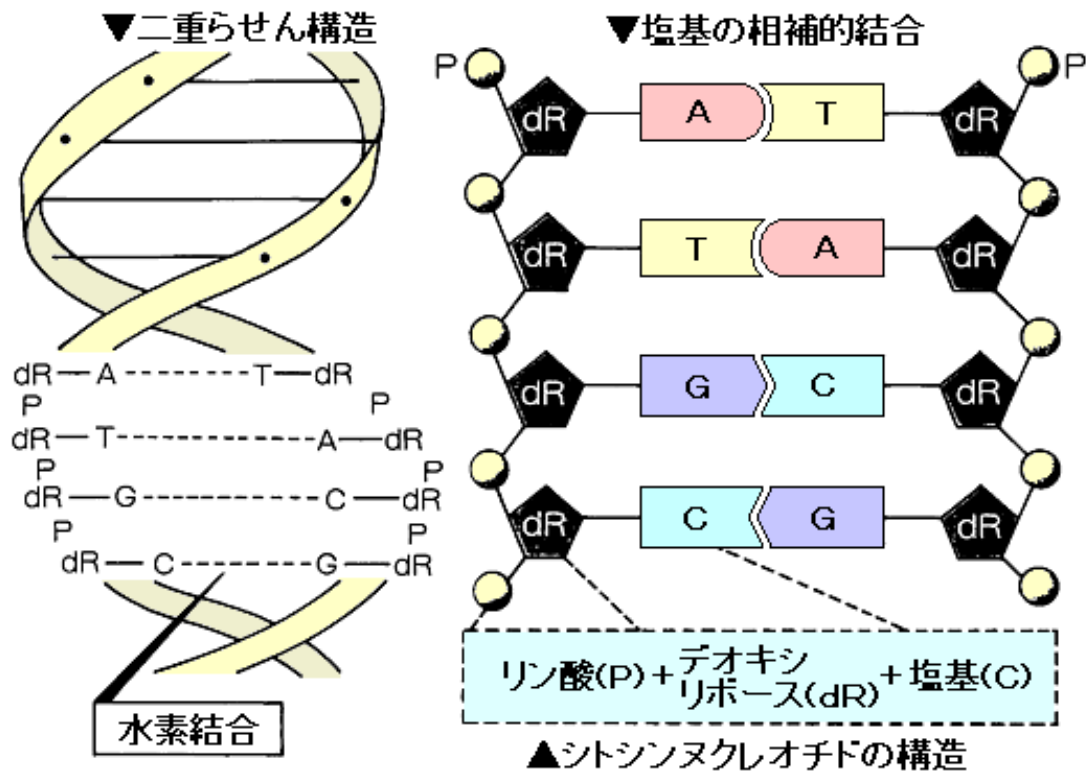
▼二重らせん構造

dR—A--------T—dR
P P
dR—T--------A—dR
P P
dR—G--------C—dR
P P
dR—C--------G—dR

水素結合

▼塩基の相補的結合

P P
dR A T dR
dR T A dR
dR G C dR
dR C G dR

リン酸(P)+デオキシリボース(dR)+塩基(C)

▲シトシンヌクレオチドの構造